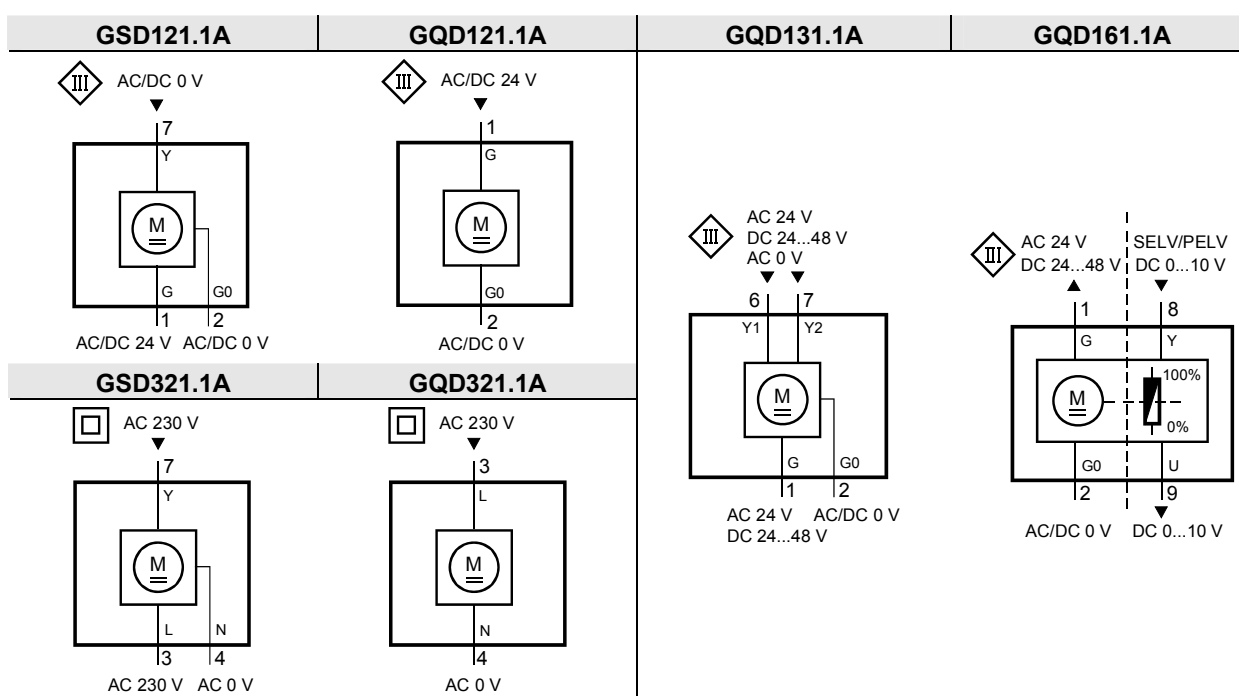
| GSD121.1A | GQD121.1A | GQD131.1A | GQD161.1A |
|---|---|---|---|

III AC/DC 0 V
7
Y
M
G G0
1 2
AC/DC 24 V AC/DC 0 V

III AC/DC 24 V
1
G
M
G0
2
AC/DC 0 V

III AC 24 V
DC 24...48 V
AC 0 V
6 7
Y1 Y2
M
G G0
1 2
AC 24 V AC/DC 0 V
DC 24...48 V

III AC 24 V
DC 24...48 V
SELV/PELV
DC 0...10 V
1 8
G Y
M
100%
0%
G0 U
2 9
AC/DC 0 V DC 0...10 V

| GSD321.1A | GQD321.1A |
|---|---|

AC 230 V
7
Y
M
L N
3 4
AC 230 V AC 0 V

AC 230 V
3
L
M
N
4
AC 0 V